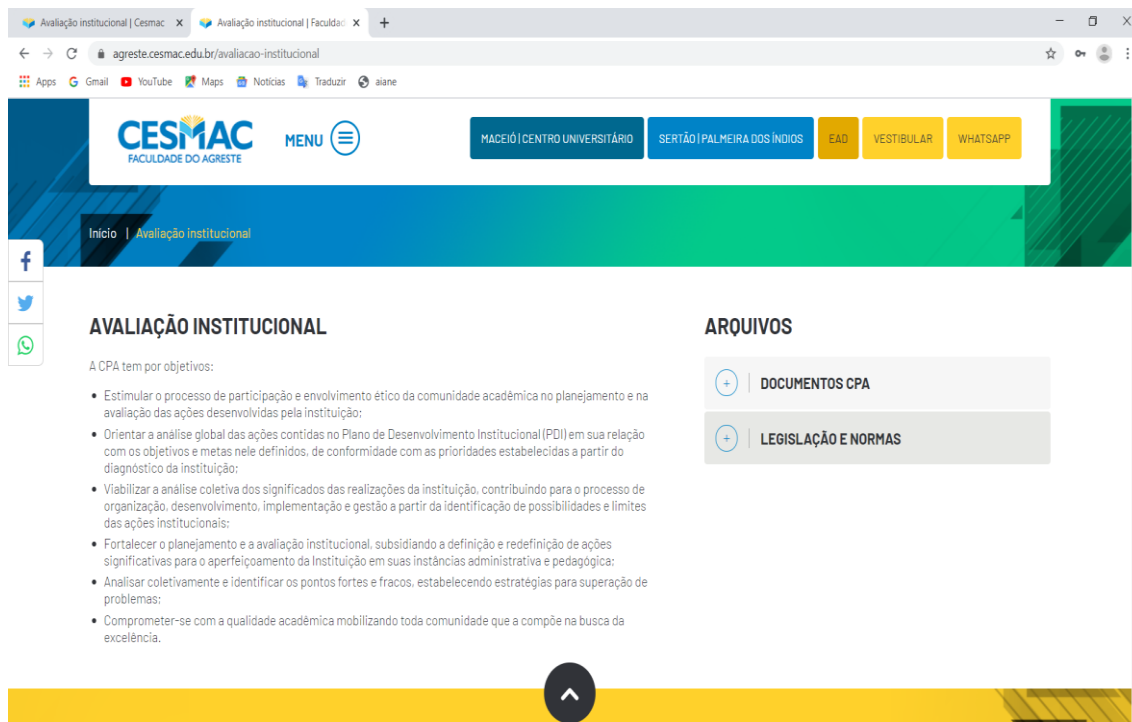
Avaliação institucional | Cesmac × Avaliação institucional | Faculdad ×

agreste.cesmac.edu.br/avaliacao-institucional

Apps Gmail YouTube Maps Notícias Traduzir aiane

CESMAC FACULDADE DO AGRESTE

MENU

MACEIÓ | CENTRO UNIVERSITÁRIO

SERTÃO | PALMEIRA DOS ÍNDIOS

EAD

VESTIBULAR

WHATSAPP

Início | Avaliação institucional

AVALIAÇÃO INSTITUCIONAL

A CPA tem por objetivos:

• Estimular o processo de participação e envolvimento ético da comunidade acadêmica no planejamento e na avaliação das ações desenvolvidas pela instituição;
• Orientar a análise global das ações contidas no Plano de Desenvolvimento Institucional (PDI) em sua relação com os objetivos e metas nele definidos, de conformidade com as prioridades estabelecidas a partir do diagnóstico da instituição;
• Viabilizar a análise coletiva dos significados das realizações da instituição, contribuindo para o processo de organização, desenvolvimento, implementação e gestão a partir da identificação de possibilidades e limites das ações institucionais;
• Fortalecer o planejamento e a avaliação institucional, subsidiando a definição e redefinição de ações significativas para o aperfeiçoamento da Instituição em suas instâncias administrativa e pedagógica;
• Analisar coletivamente e identificar os pontos fortes e fracos, estabelecendo estratégias para superação de problemas;
• Comprometer-se com a qualidade acadêmica mobilizando toda comunidade que a compõe na busca da excelência.

ARQUIVOS

DOCUMENTOS CPA

LEGISLAÇÃO E NORMAS